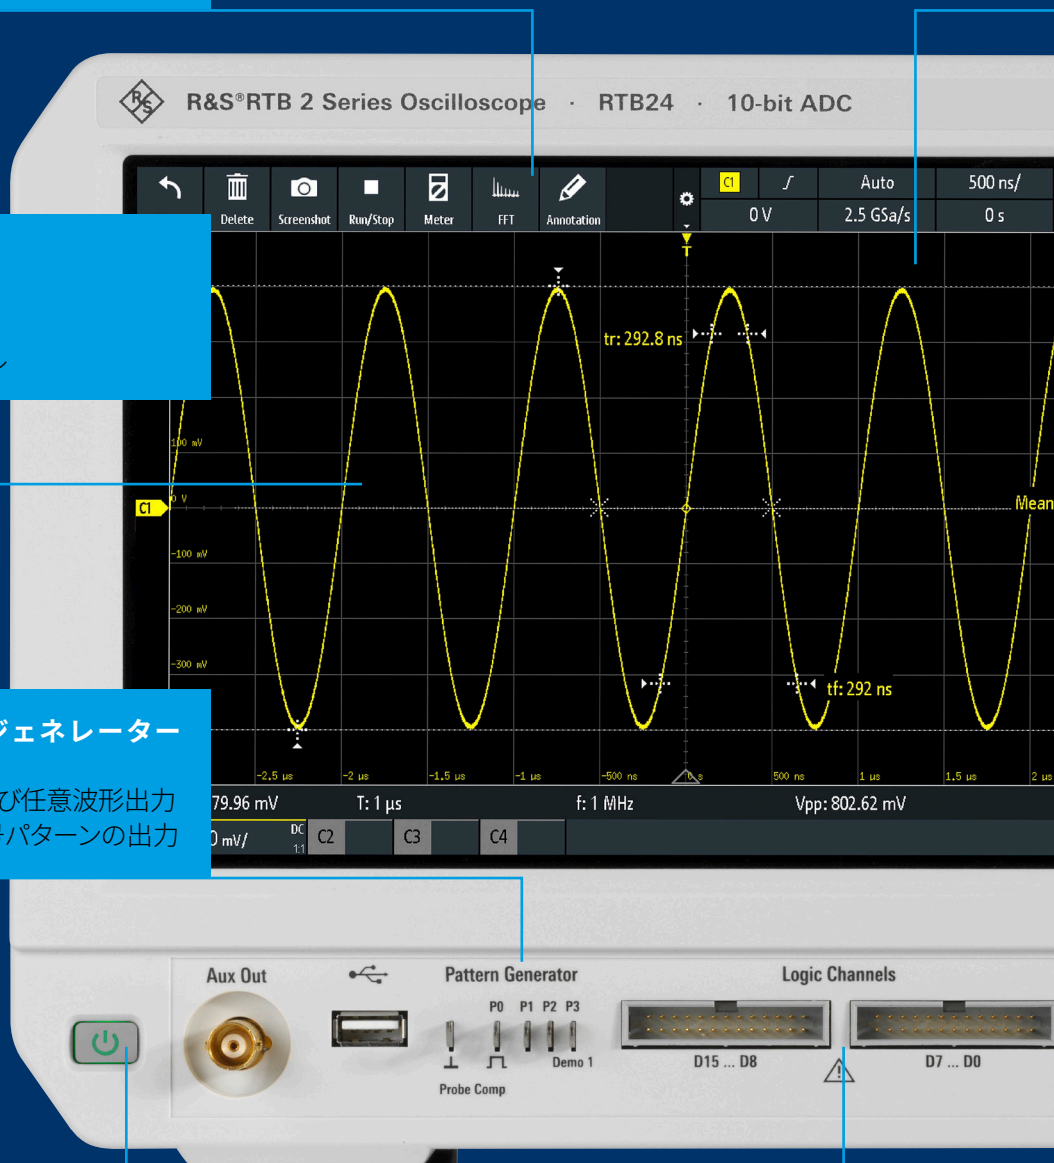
R&S®RTB 2 Series Oscilloscope · RTB24 · 10-bit ADC

Delete Screenshot Run/Stop Meter FFT Annotation

C1 Auto 500 ns/
0 V 2.5 GSa/s 0 s

tr: 292.8 ns

100 mV
C1 0 V
-100 mV
-200 mV
-300 mV

Mean

tf: 292 ns

ジェネレーター

び任意波形出力
パターンの出力

-2.5 µs -2 µs -1.5 µs -1 µs -500 ns 0 s 500 ns 1 µs 1.5 µs 2 µs

79.96 mV T: 1 µs f: 1 MHz Vpp: 802.62 mV

0 mV/ DC 1:1 C2 C3 C4

Aux Out

Pattern Generator

P0 P1 P2 P3

Demo 1

Probe Comp

Logic Channels

D15 ... D8

D7 ... D0